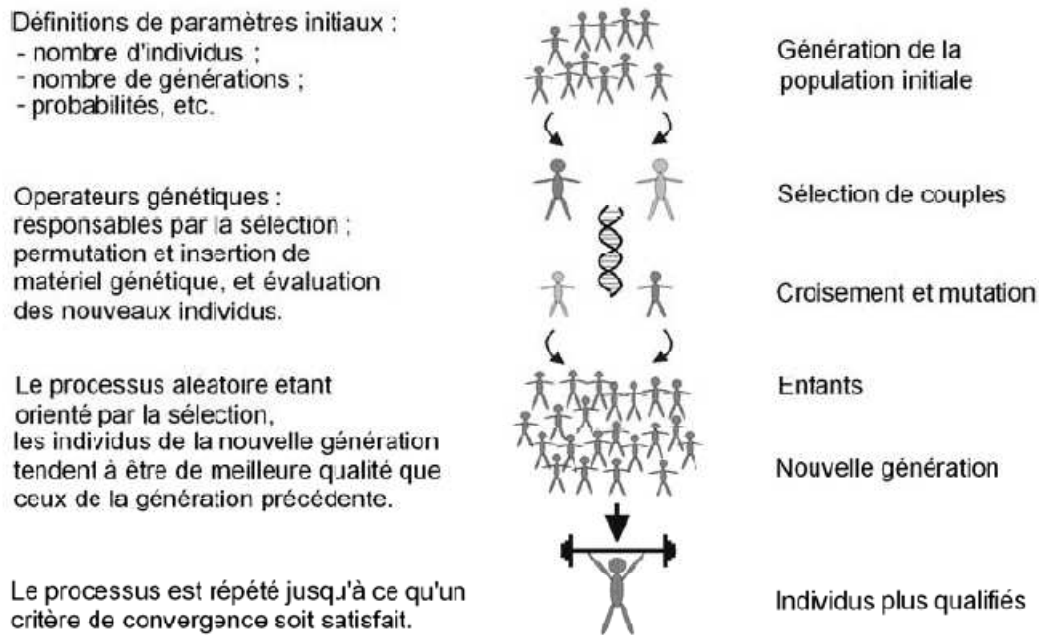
Définitions de paramètres initiaux :
- nombre d'individus ;
- nombre de générations ;
- probabilités, etc.

Génération de la population initiale

Operateurs génétiques : responsables par la sélection ; permutation et insertion de matériel génétique, et évaluation des nouveaux individus.

Sélection de couples

Croisement et mutation

Le processus aleatoire etant orienté par la sélection, les individus de la nouvelle génération tendent à être de meilleure qualité que ceux de la génération précédente.

Enfants

Nouvelle génération

Le processus est répété jusqu'à ce qu'un critère de convergence soit satisfait.

Individus plus qualifiés